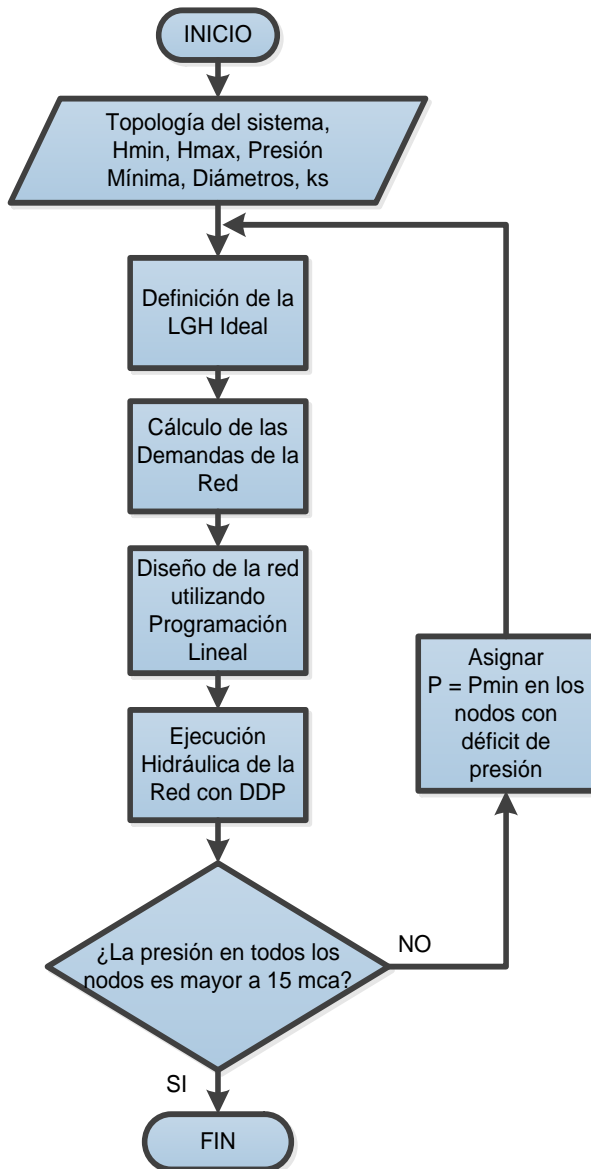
INICIO

Topología del sistema, Hmin, Hmax, Presión Mínima, Diámetros, ks

Definición de la LGH Ideal

Cálculo de las Demandas de la Red

Diseño de la red utilizando Programación Lineal

Ejecución Hidráulica de la Red con DDP

¿La presión en todos los nodos es mayor a 15 mca?

NO

Asignar P = Pmin en los nodos con déficit de presión

SI

FIN